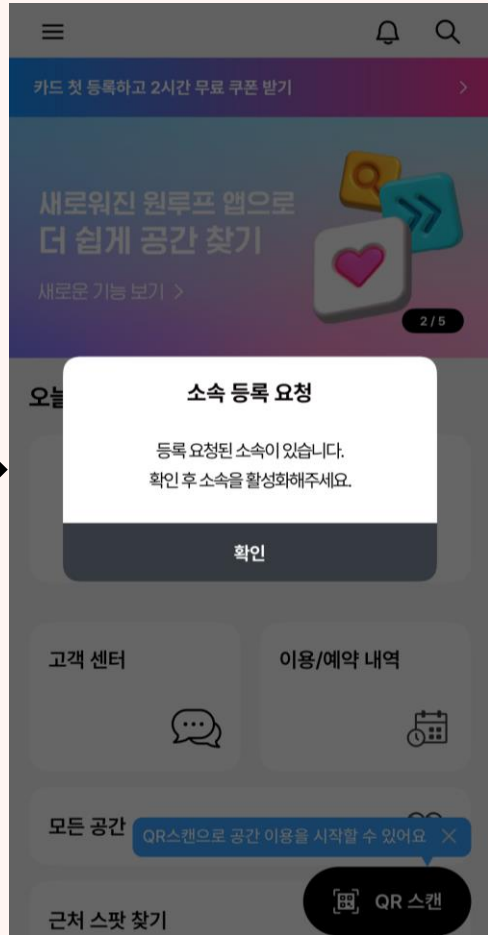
카드 첫 등록하고 2시간 무료 쿠폰 받기 >

새로워진 원루프 앱으로
더 쉽게 공간 찾기

새로운 기능 보기 >

2 / 5

오늘

소속 등록 요청

등록 요청된 소속이 있습니다.
확인 후 소속을 활성화해주세요.

확인

고객 센터

이용/예약 내역

모든 공간

QR스캔으로 공간 이용을 시작할 수 있어요 ✕

근처 스팟 찾기

QR 스캔